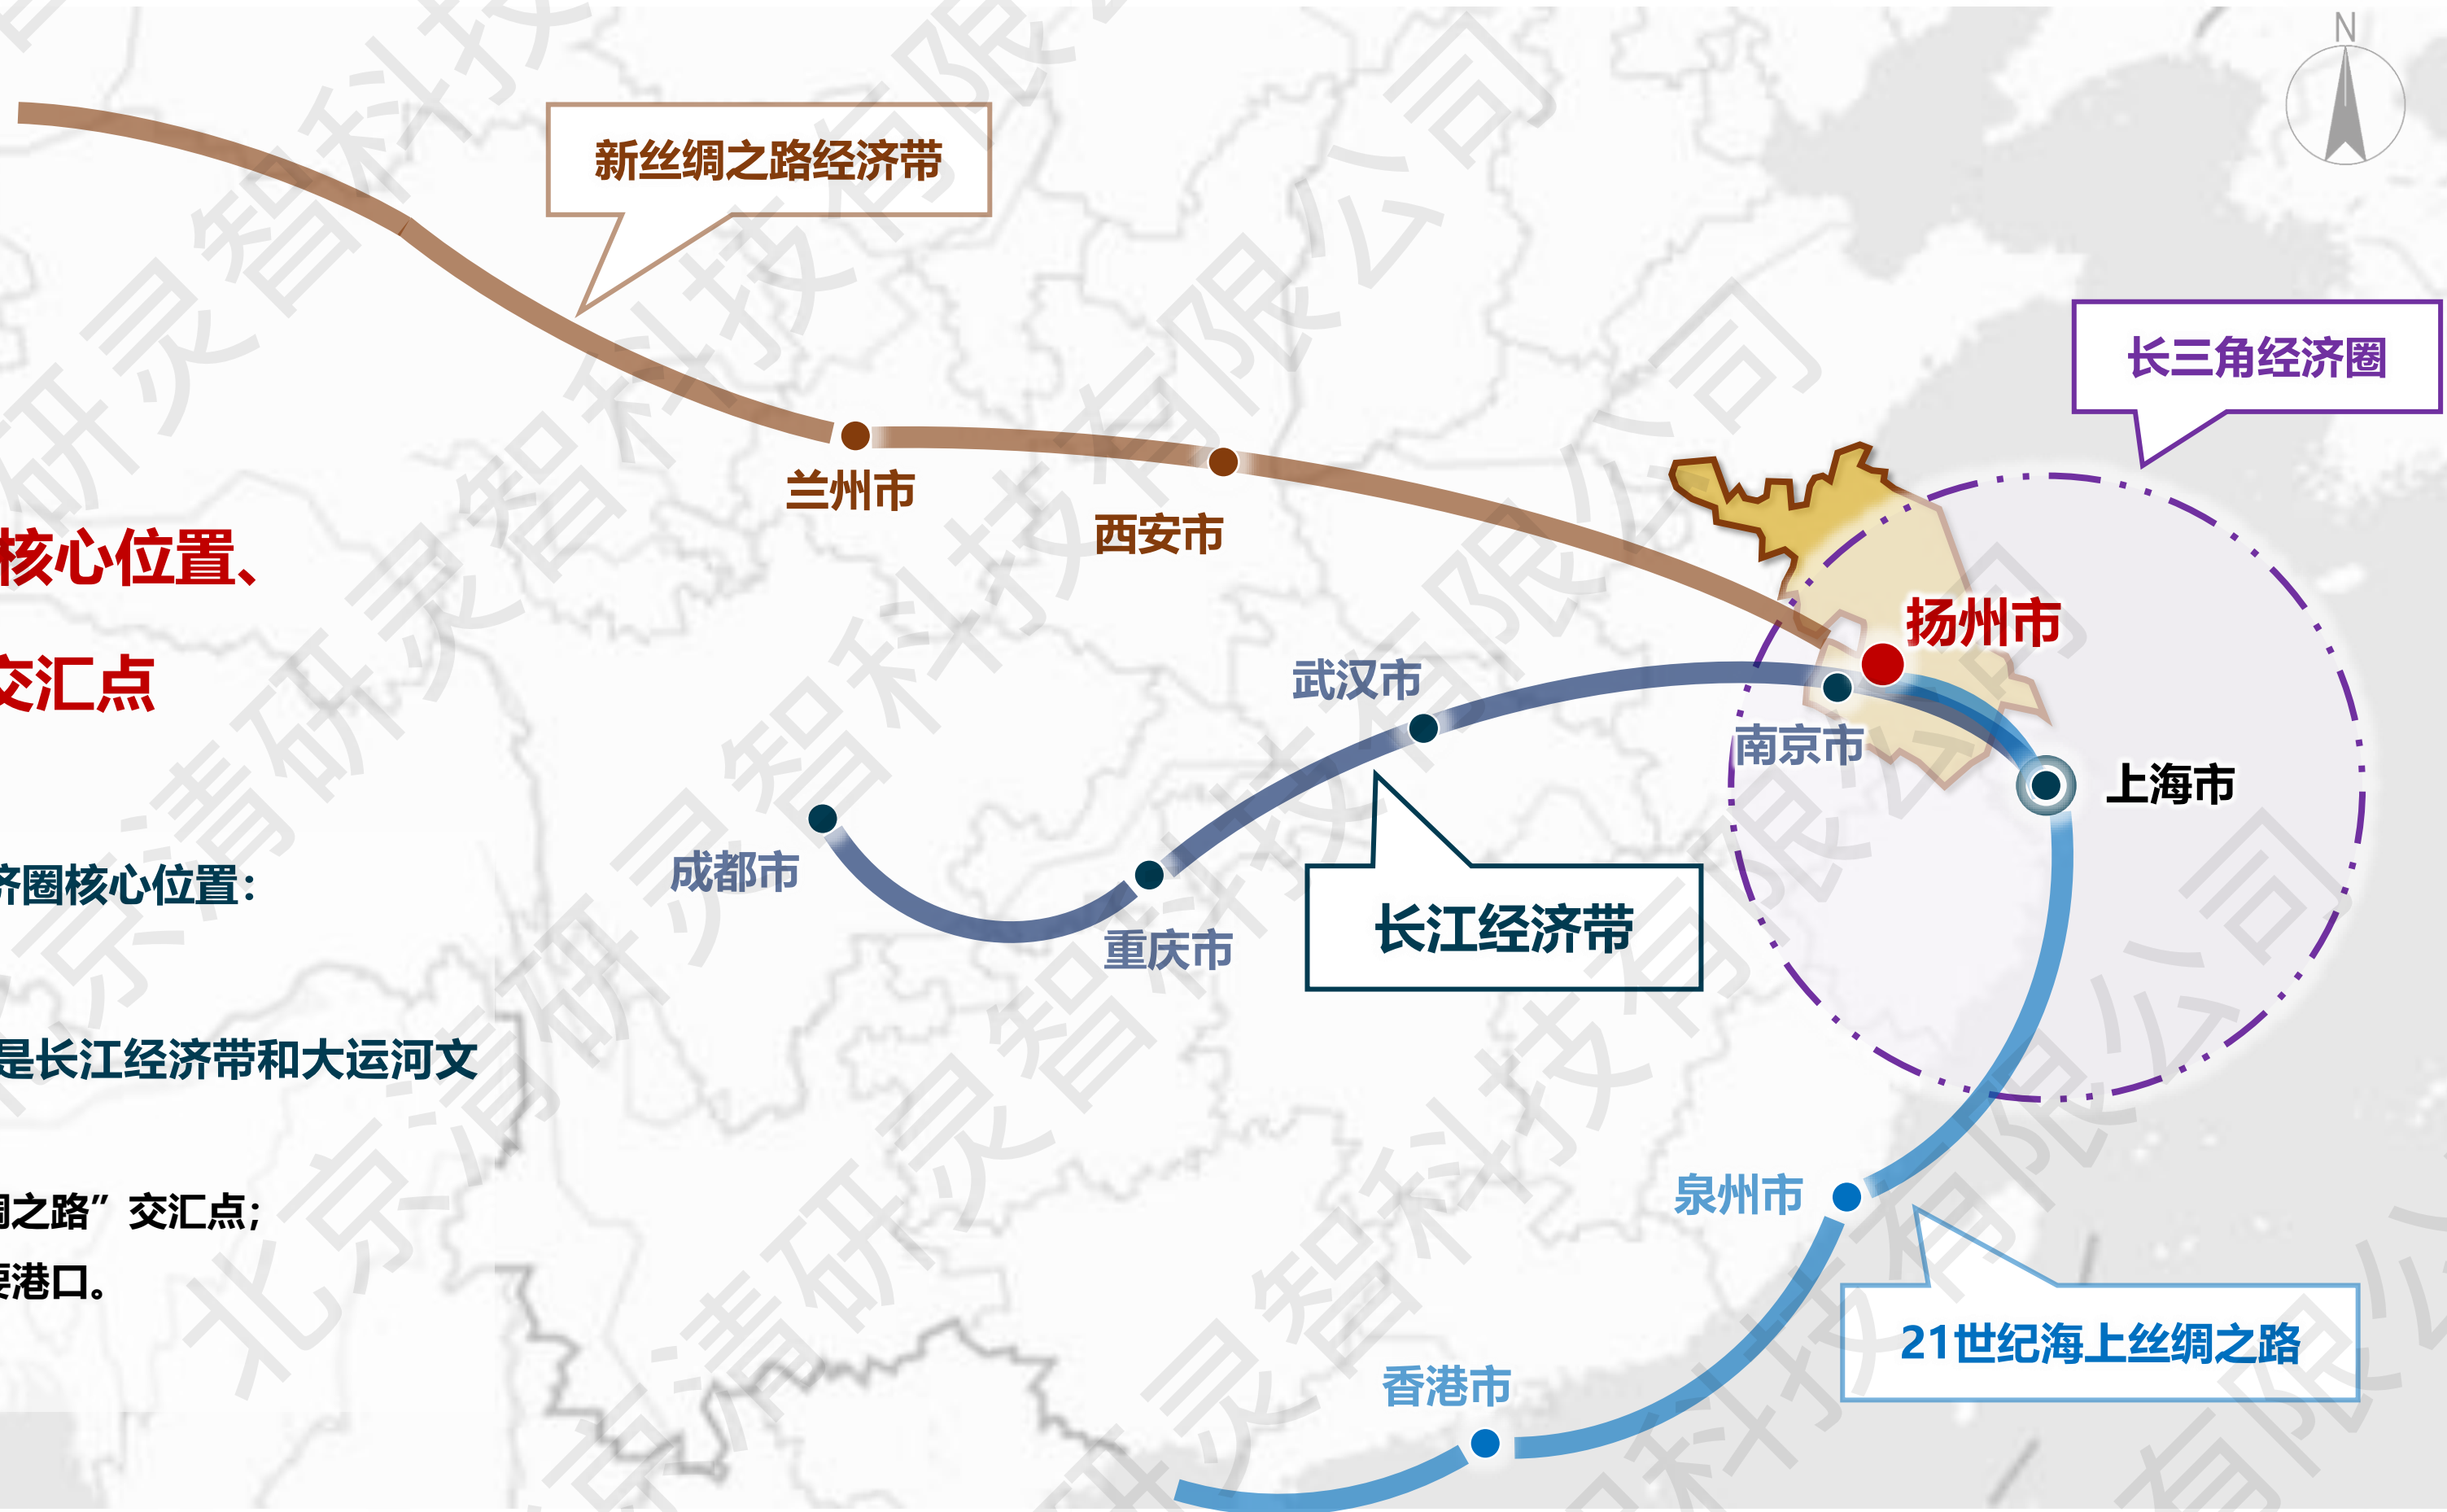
N

新丝绸之路经济带

长三角经济圈

兰州市

西安市

核心位置、

交汇点

扬州市

武汉市

南京市

上海市

成都市

重庆市

长江经济带

济圈核心位置：

是长江经济带和大运河文

泉州市

绸之路”交汇点；

要港口。

21世纪海上丝绸之路

香港市

北京清研灵智科技有限公司